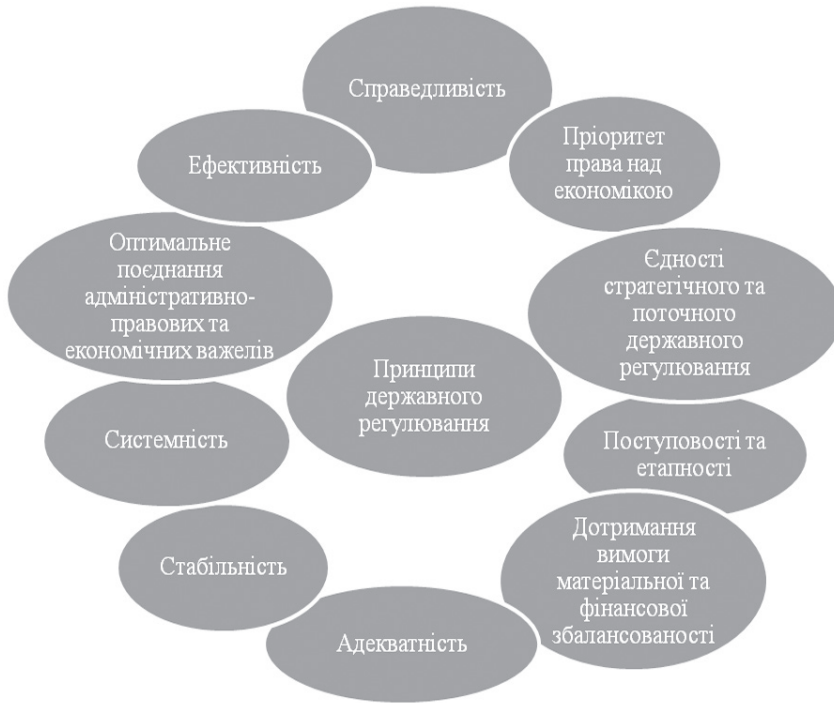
Справедливість

Пріоритет права над економікою

Єдності стратегічного та поточного державного регулювання

Поступовості та етапності

Дотримання вимоги матеріальної та фінансової збалансованості

Адекватність

Стабільність

Системність

Оптимальне поєднання адміністративно-правових та економічних важелів

Ефективність

Принципи державного регулювання